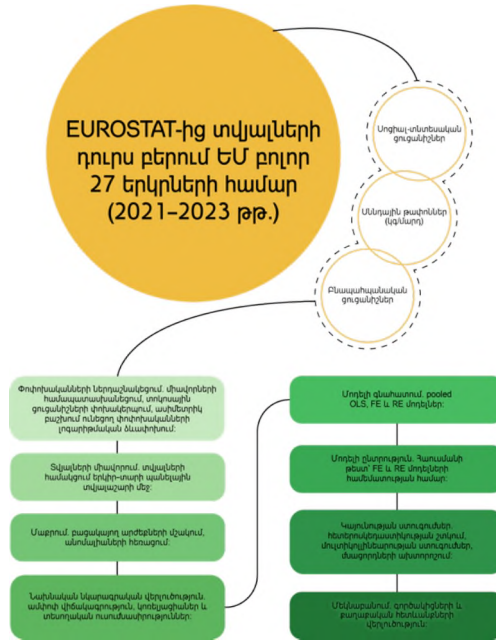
EUROSTAT-ից տվյալների դուրս բերում ԵՄ բոլոր 27 երկրների համար (2021–2023 թթ.)

Սոցիալ-տնտեսական ցուցանիշներ

Սննդային թափոններ (կգ/անձ)

Բնապահպանական ցուցանիշներ

Փոփոխականների ներդաշնակեցում. միավորների համապատասխանեցում, տոկոսային ցուցանիշների փոխակերպում, ասիմետրիկ բաշխում ունեցող փոփոխականների լոգարիթմական ձևափոխում:

Տվյալների միավորում. տվյալների համախմբում երկիր-տարի պանելային տվյալազանգի մեջ:

Մաքրում. բացակայող արժեքների մշակում, անոմալիաների հեռացում:

Նախնական նկարագրական վերլուծություն. ամփոփ վիճակագրություն, կոռելյացիաներ և տեսողական ուսումնասիրություններ:

Մոդելի գնահատում. pooled OLS, FE և RE մոդելներ:

Մոդելի ընտրություն. Հաուսմանի թեստ՝ FE և RE մոդելների համեմատության համար:

Կայունության ստուգումներ. հետերոսկեդաստիկության շտկում, մուլտիկոլինեարության ստուգումներ, մնացորդների ախտորոշում:

Մեկնաբանում. գործոնիչների և քաղաքական հետևանքների վերլուծություն: